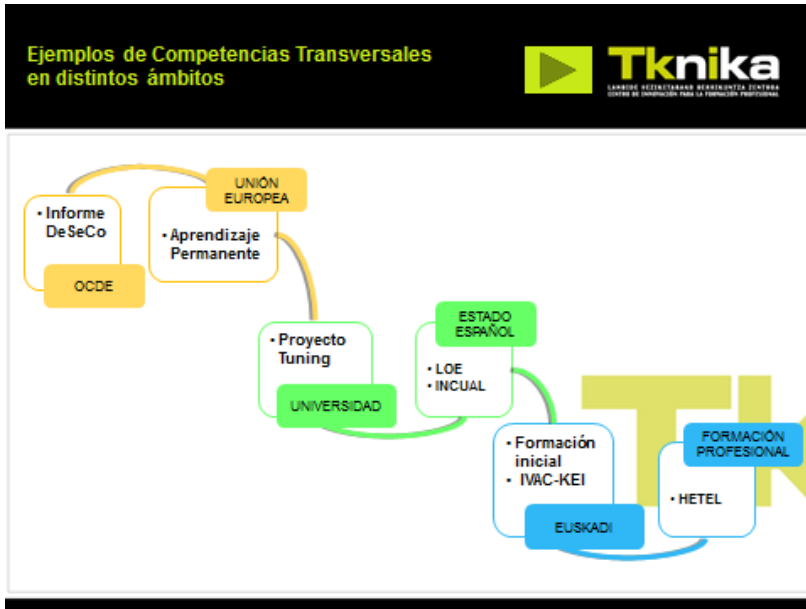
Ejemplos de Competencias Transversales en distintos ámbitos

Tknika
LANBIDE HEZIKETAKO BERRIKUNTZA ZENTROA
CENTRO DE INNOVACIÓN PARA LA FORMACIÓN PROFESIONAL

• Informe DeSeCo

OCDE

UNIÓN EUROPEA

• Aprendizaje Permanente

• Proyecto Tuning

UNIVERSIDAD

ESTADO ESPAÑOL

• LOE
• INCUAL

• Formación inicial
• IVAC-KEI

EUSKADI

FORMACIÓN PROFESIONAL

• HETEL